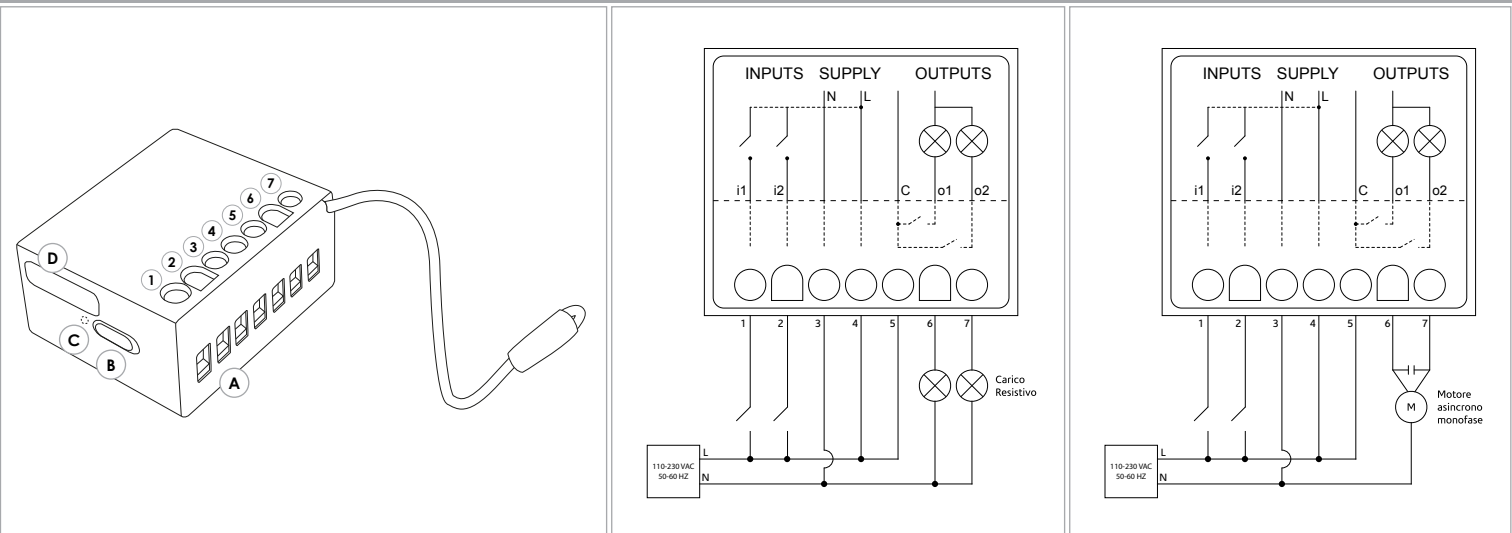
D
1
2
3
4
5
6
7
C
B
A

INPUTS SUPPLY OUTPUTS
N L
i1 i2 C o1 o2
1 2 3 4 5 6 7
Carico Resistivo
110-230 VAC 50-60 HZ
L
N

INPUTS SUPPLY OUTPUTS
N L
i1 i2 C o1 o2
1 2 3 4 5 6 7
M
Motore asincrono monofase
110-230 VAC 50-60 HZ
L
N